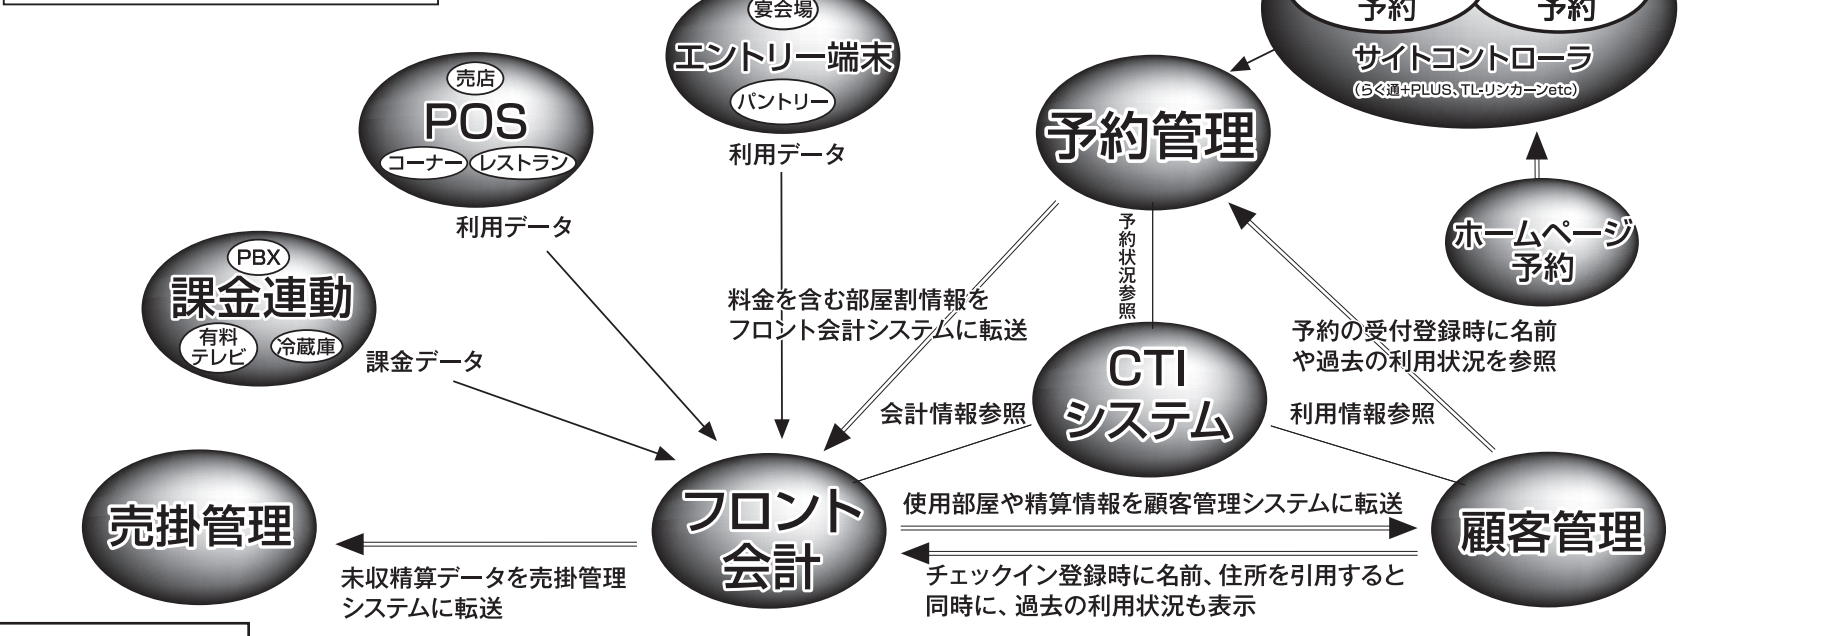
宴会場
エントリー端末
パントリー
利用データ

予約
予約
サイトコントローラ
(らく通+PLUS、TL-リンカーンetc)

売店
POS
コーナー
レストラン
利用データ

予約管理

予約状況参照

ホームページ予約

PBX
課金連動
有料テレビ
冷蔵庫
課金データ

料金を含む部屋割情報をフロント会計システムに転送

予約の受付登録時に名前や過去の利用状況を参照

CTIシステム
会計情報参照
利用情報参照

売掛管理
フロント会計
顧客管理

使用部屋や精算情報を顧客管理システムに転送
チェックイン登録時に名前、住所を引用すると同時に、過去の利用状況も表示

未収精算データを売掛管理システムに転送